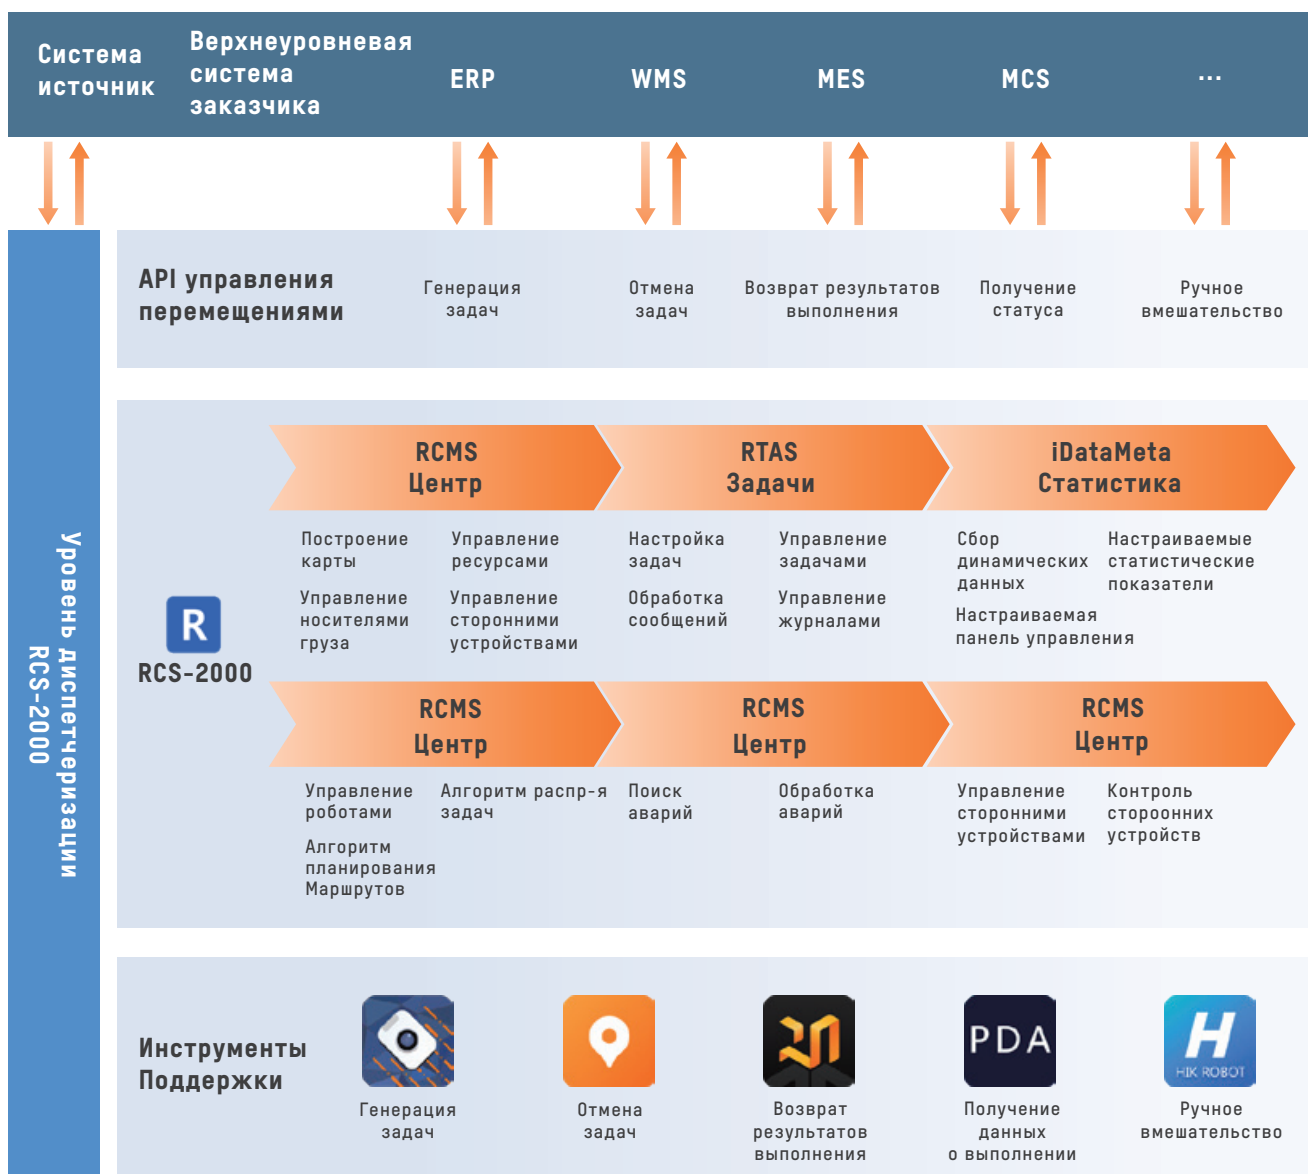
Система источник

Верхнеуровневая система заказчика

ERP

WMS

MES

MCS

...

Уровень диспетчеризации RCS-2000

API управления перемещениями

Генерация задач

Отмена задач

Возврат результатов выполнения

Получение статуса

Ручное вмешательство

R

RCS-2000

RCMS Центр

RTAS Задачи

iDataMeta Статистика

Построение карты

Управление ресурсами

Настройка задач

Управление задачами

Сбор динамических данных

Настраиваемые статистические показатели

Управление носителями груза

Управление сторонними устройствами

Обработка сообщений

Управление журналами

Настраиваемая панель управления

RCMS Центр

RCMS Центр

RCMS Центр

Управление роботами

Алгоритм распр-я задач

Поиск аварий

Обработка аварий

Управление сторонними устройствами

Контроль стороонних устройств

Алгоритм планирования Маршрутов

Инструменты Поддержки

Генерация задач

Отмена задач

Возврат результатов выполнения

PDA

Получение данных о выполнении

H
HIK ROBOT

Ручное вмешательство